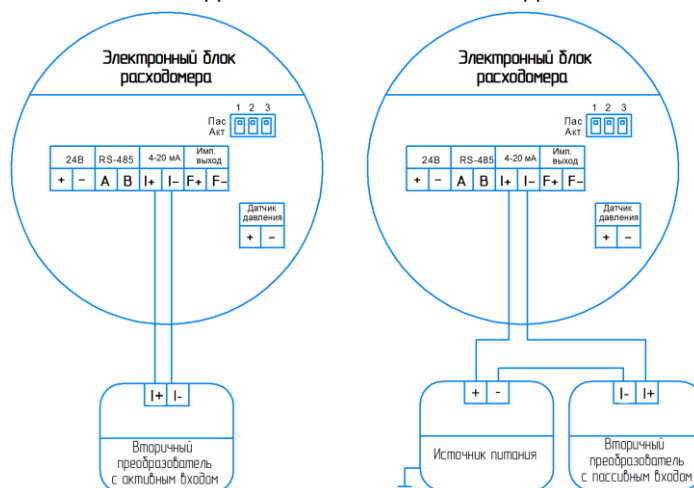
Электронный блок расходомера

1 2 3
Пас
Акт

| 24В | | RS-485 | | 4-20 мА | | Имп. выход | |
|---|---|---|---|---|---|---|---|
| + | – | A | B | I+ | I– | F+ | F– |

Датчик давления
+ –

I+ I-

Вторичный преобразователь с активным входом

Электронный блок расходомера

1 2 3
Пас
Акт

| 24В | | RS-485 | | 4-20 мА | | Имп. выход | |
|---|---|---|---|---|---|---|---|
| + | – | A | B | I+ | I– | F+ | F– |

Датчик давления
+ –

+ -

Источник питания

I- I+

Вторичный преобразователь с пассивным входом